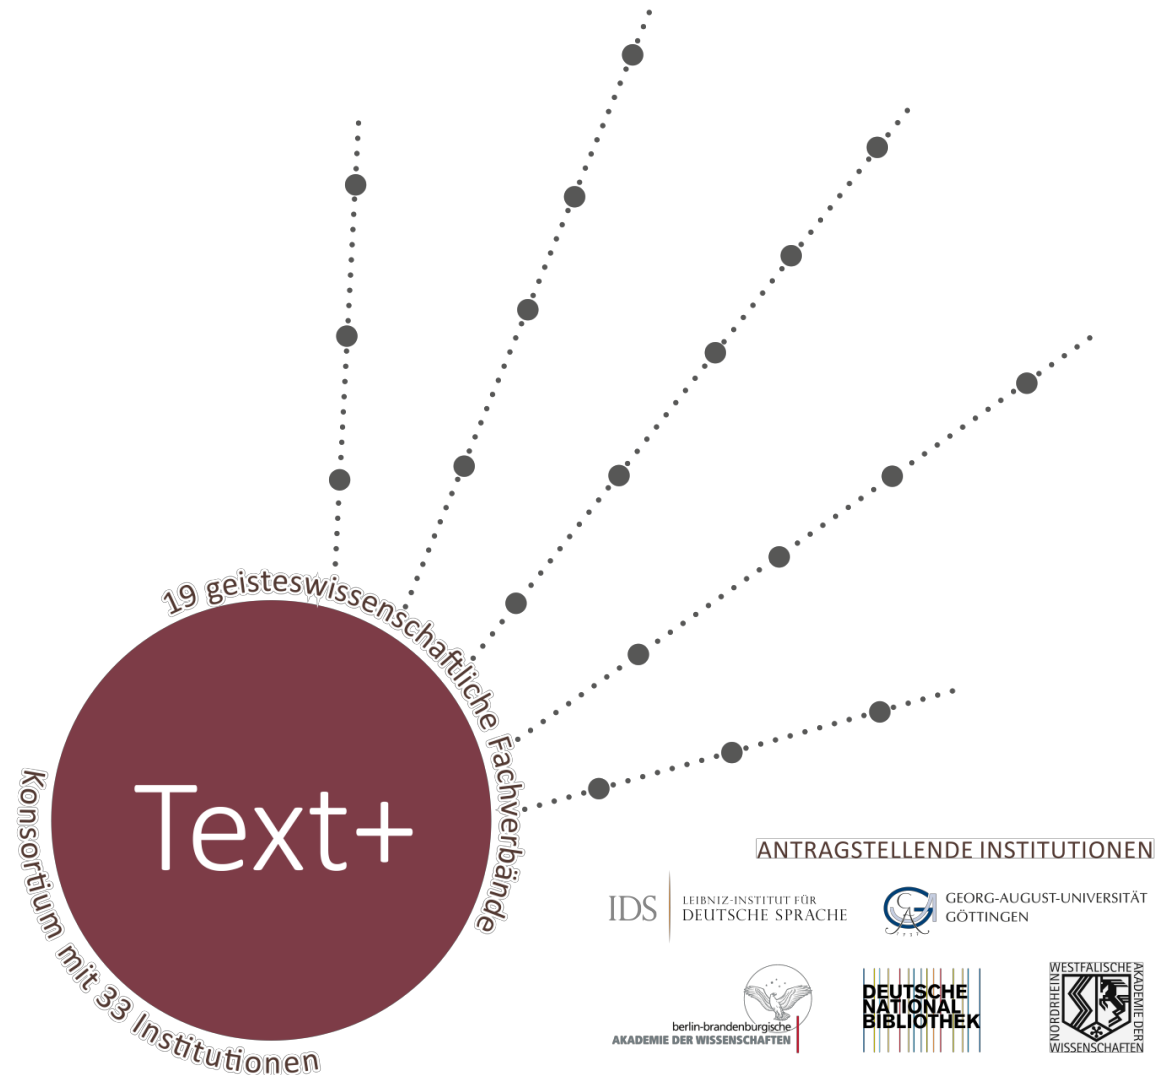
19 geisteswissenschaftliche Fachverbände

Text+

Konsortium mit 33 Institutionen

ANTRAGSTELLENDE INSTITUTIONEN

IDS LEIBNIZ-INSTITUT FÜR DEUTSCHE SPRACHE

GEORG-AUGUST-UNIVERSITÄT GÖTTINGEN

berlin-brandenburgische AKADEMIE DER WISSENSCHAFTEN

DEUTSCHE NATIONAL BIBLIOTHEK

NORDRHEIN WESTFÄLISCHE AKADEMIE DER WISSENSCHAFTEN